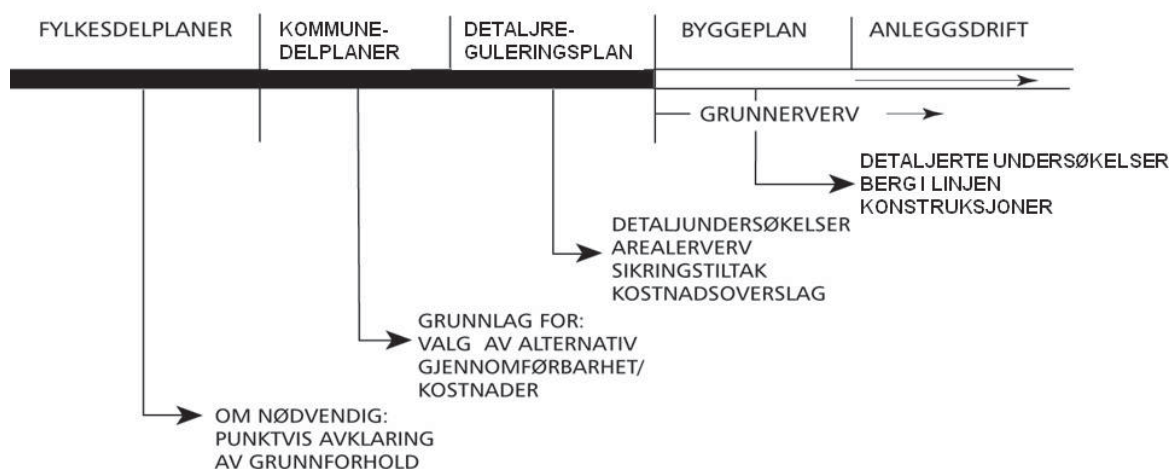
FYLKESDELPLANER

KOMMUNEDELPLANER

DETALJREGULERINGSPLAN

BYGGEPLAN

ANLEGGSDRIFT

GRUNNERVERV

DETALJERTE UNDERSØKELSER
BERG I LINJEN
KONSTRUKSJONER

DETALJUNDERSØKELSER
AREALERVERV
SIKRINGSTILTAK
KOSTNADSOVERSLAG

GRUNNLAG FOR:
VALG AV ALTERNATIV
GJENNOMFØRBARHET/
KOSTNADER

OM NØDVENDIG:
PUNKTVIS AVKLARING
AV GRUNNFORHOLD